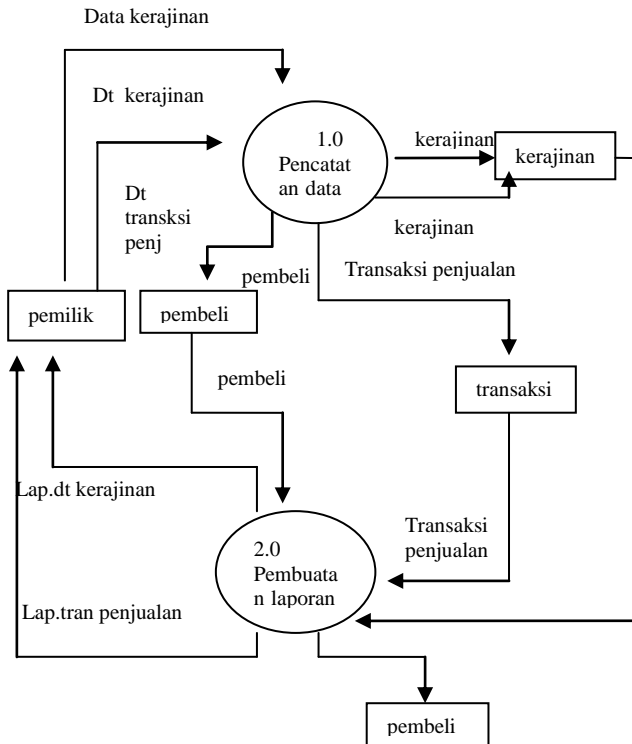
Data kerajinan

Dt kerajinan

1.0
Pencatat
an data

kerajinan

kerajinan

kerajinan

Dt
transksi
penj

pembeli

Transaksi penjualan

pemilik

pembeli

pembeli

transaksi

Lap.dt kerajinan

Transaksi
penjualan

2.0
Pembuata
n laporan

Lap.tran penjualan

pembeli